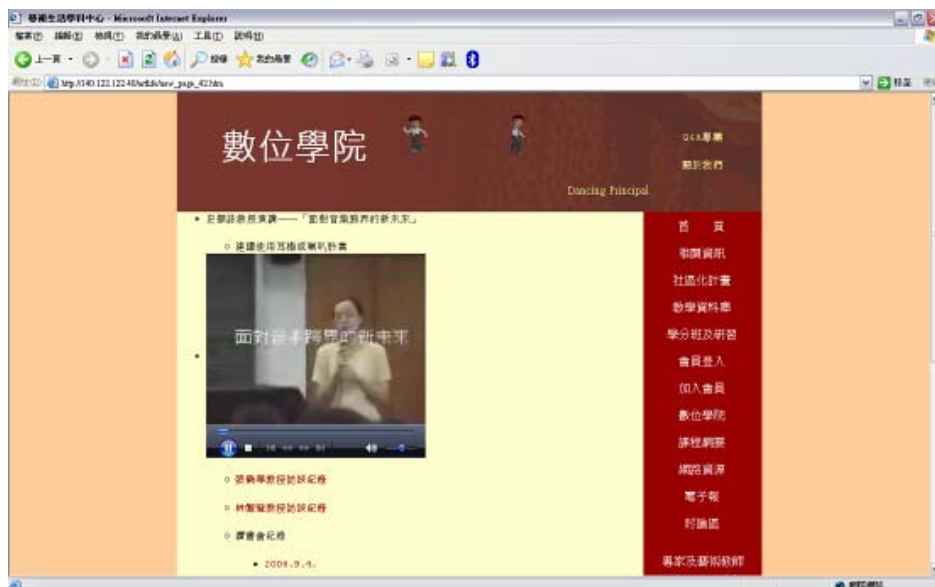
藝術生活學科中心 - Microsoft Internet Explorer
檔案(F) 編輯(E) 檢視(V) 我的最愛(A) 工具(T) 說明(H)
上一頁 搜尋 我的最愛
網址(D) http://140.122.122.40/artlife/new_page_42.htm
移至

數位學院
Q&A專區
關於我們
Dancing Principal

• 史擷詠教授演講——「面對音樂跨界的新未來」
○ 建議使用耳機或喇叭聆賞
面對音樂跨界的新未來
○ 張鶴馨教授訪談紀錄
○ 林智慧教授訪談紀錄
○ 課會會紀錄
▪ 2006.9.4.

首 頁
最新資訊
社區化計畫
教學資料庫
學分班及研習
會員登入
加入會員
數位學院
課程網頁
網路資源
電子報
討論區
專家及藝術師
網際網路